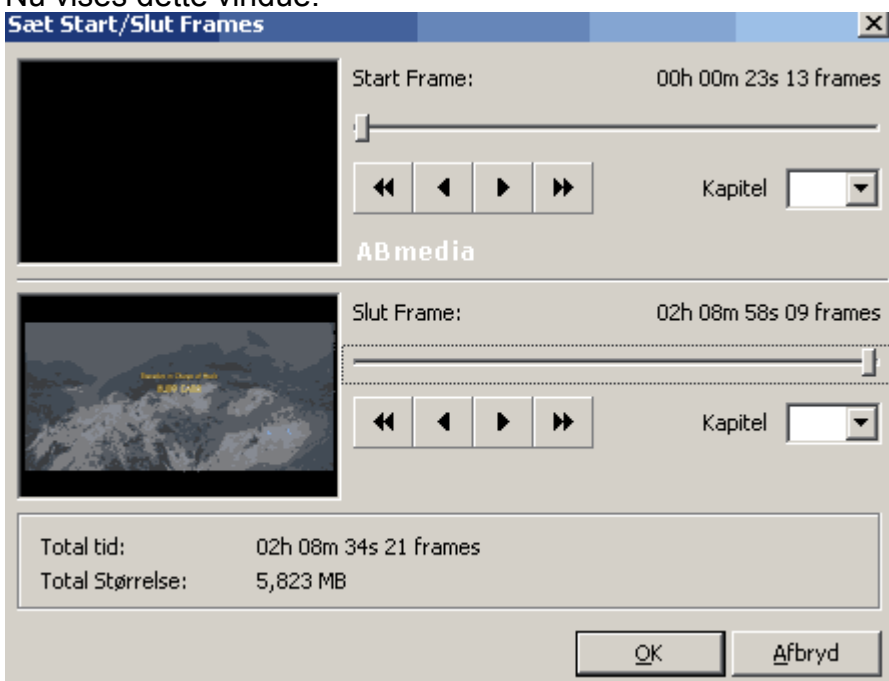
Nu vises dette vindue:
Sæt Start/Slut Frames

Start Frame: 00h 00m 23s 13 frames

Kapitel

ABmedia

Slut Frame: 02h 08m 58s 09 frames

Kapitel

Total tid: 02h 08m 34s 21 frames
Total Størrelse: 5,823 MB

OK
Afbryd